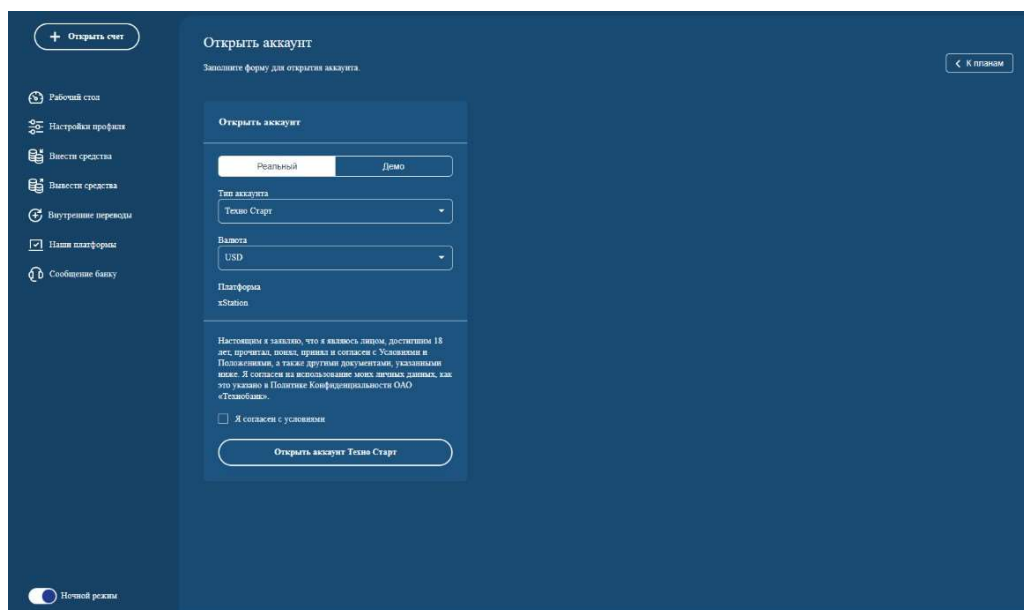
+ Открыть счет

Рабочий стол
Настройки профиля
Внести средства
Вывести средства
Внутренние переводы
Наши платформы
Сообщение банку

Ночной режим

Открыть аккаунт

Заполните форму для открытия аккаунта.

< К планам

Открыть аккаунт

Реальный
Демо

Тип аккаунта
Техно Старт

Валюта
USD

Платформа
xStation

Настоящим я заявляю, что я являюсь лицом, достигшим 18 лет, прочитал, понял, принял и согласен с Условиями и Положениями, а также другими документами, указанными ниже. Я согласен на использование моих личных данных, как это указано в Политике Конфиденциальности ОАО «Технобанк».

Я согласен с условиями

Открыть аккаунт Техно Старт